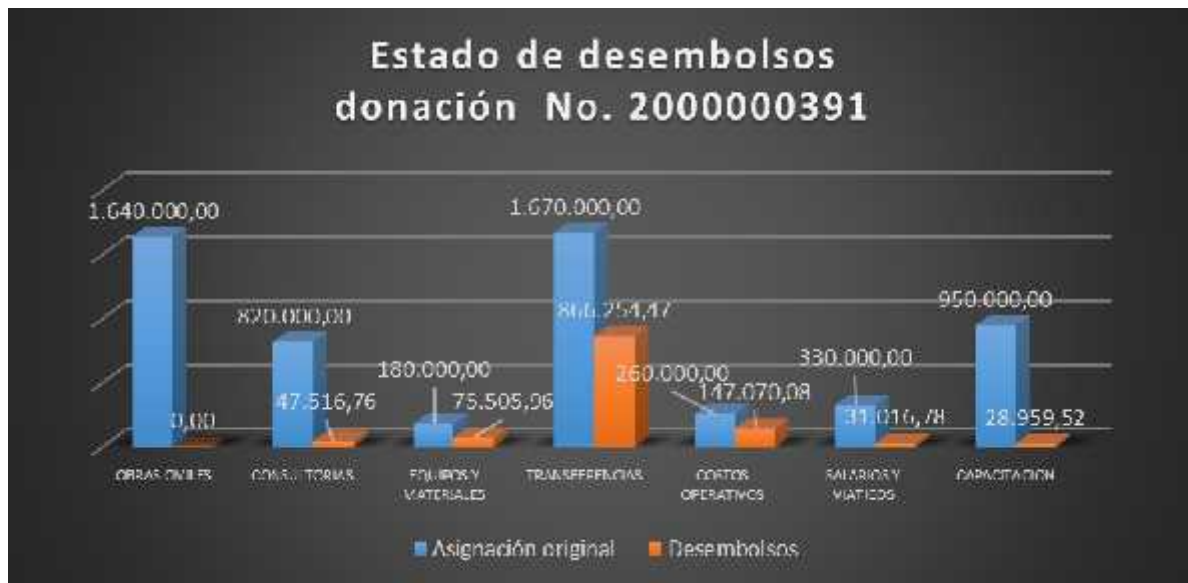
Estado de desembolsos donación No. 2000000391

1.640.000,00
0,00
820.000,00
47.516,76
180.000,00
75.505,96
1.670.000,00
866.254,47
260.000,00
147.070,08
330.000,00
31.016,78
950.000,00
28.959,52

OBRAS CIVILES
CONSULTORIAS
EQUIPOS Y MATERIALES
TRANSFERENCIAS
COSTOS OPERATIVOS
SALARIOS Y VIATICOS
CAPACITACION

Asignación original
Desembolsos